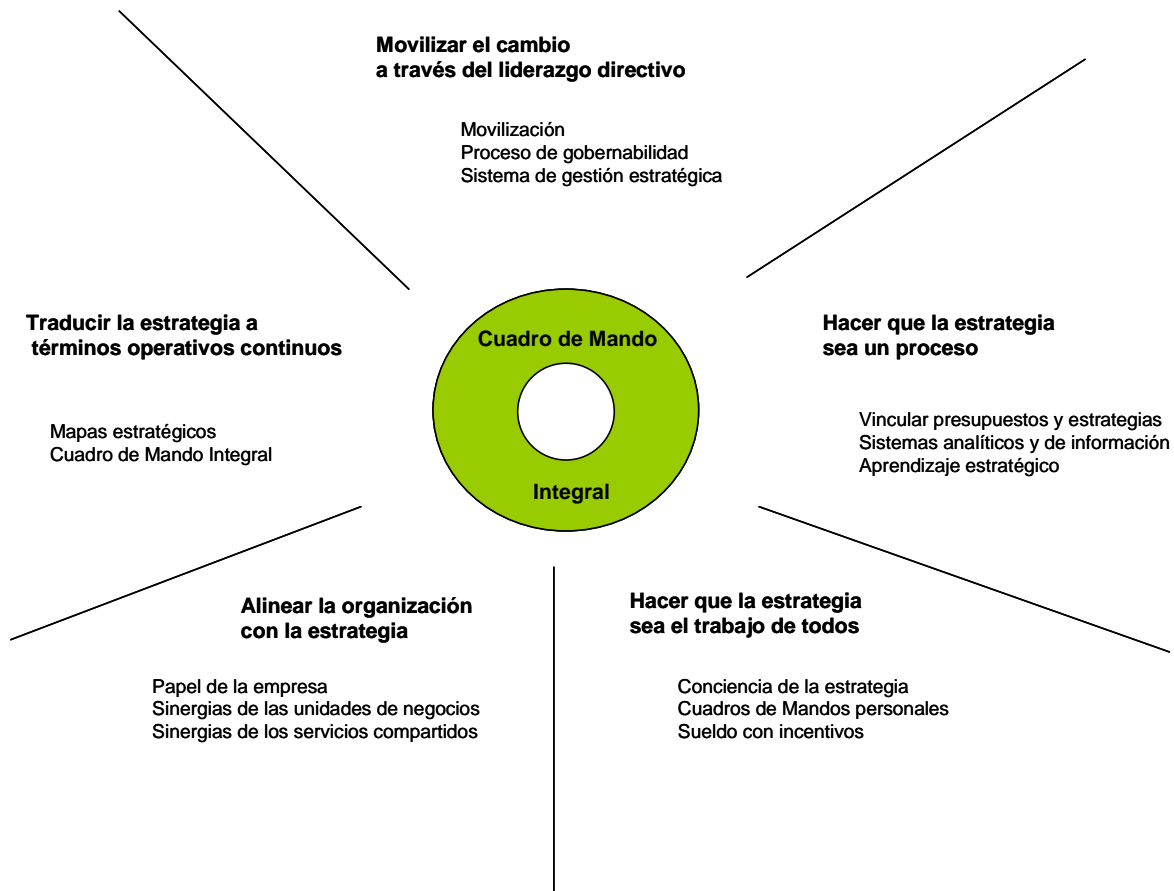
Movilizar el cambio
a través del liderazgo directivo

Movilización
Proceso de gobernabilidad
Sistema de gestión estratégica

Traducir la estrategia a
términos operativos continuos

Mapas estratégicos
Cuadro de Mando Integral

Cuadro de Mando

Integral

Hacer que la estrategia
sea un proceso

Vincular presupuestos y estrategias
Sistemas analíticos y de información
Aprendizaje estratégico

Alinear la organización
con la estrategia

Papel de la empresa
Sinergias de las unidades de negocios
Sinergias de los servicios compartidos

Hacer que la estrategia
sea el trabajo de todos

Conciencia de la estrategia
Cuadros de Mandos personales
Sueldo con incentivos